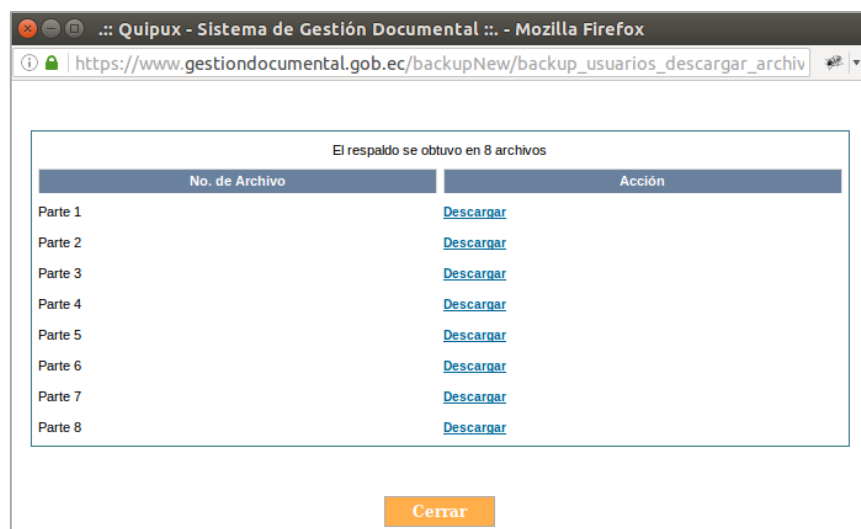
.:: Quipux - Sistema de Gestión Documental ::. - Mozilla Firefox

https://www.gestiondocumental.gob.ec/backupNew/backup_usuarios_descargar_archiv

El respaldo se obtuvo en 8 archivos

| No. de Archivo | Acción |
|---|---|
| Parte 1 | Descargar |
| Parte 2 | Descargar |
| Parte 3 | Descargar |
| Parte 4 | Descargar |
| Parte 5 | Descargar |
| Parte 6 | Descargar |
| Parte 7 | Descargar |
| Parte 8 | Descargar |

Cerrar